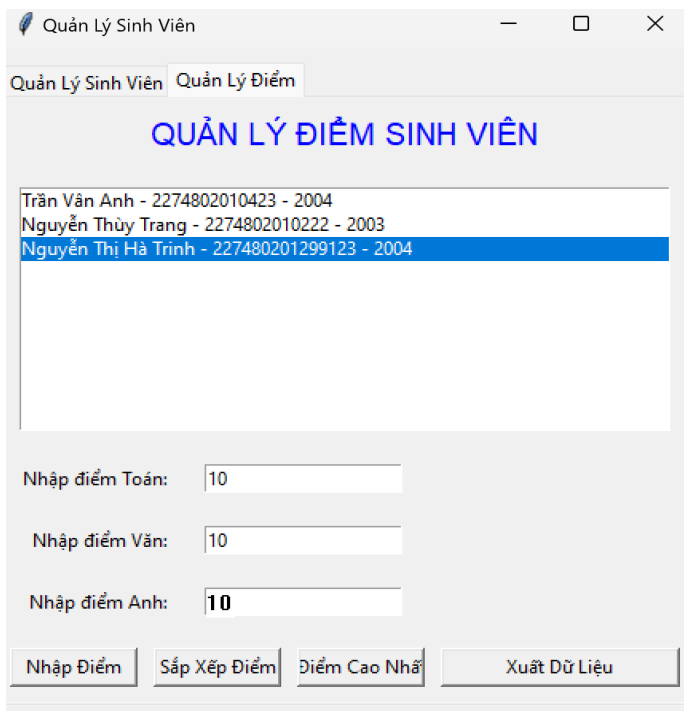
Quản Lý Sinh Viên

Quản Lý Sinh Viên | Quản Lý Điểm

QUẢN LÝ ĐIỂM SINH VIÊN

Trần Vân Anh - 2274802010423 - 2004
Nguyễn Thùy Trang - 2274802010222 - 2003
Nguyễn Thị Hà Trinh - 227480201299123 - 2004

Nhập điểm Toán: 10

Nhập điểm Văn: 10

Nhập điểm Anh: 10

Nhập Điểm | Sắp Xếp Điểm | Điểm Cao Nhấ | Xuất Dữ Liệu